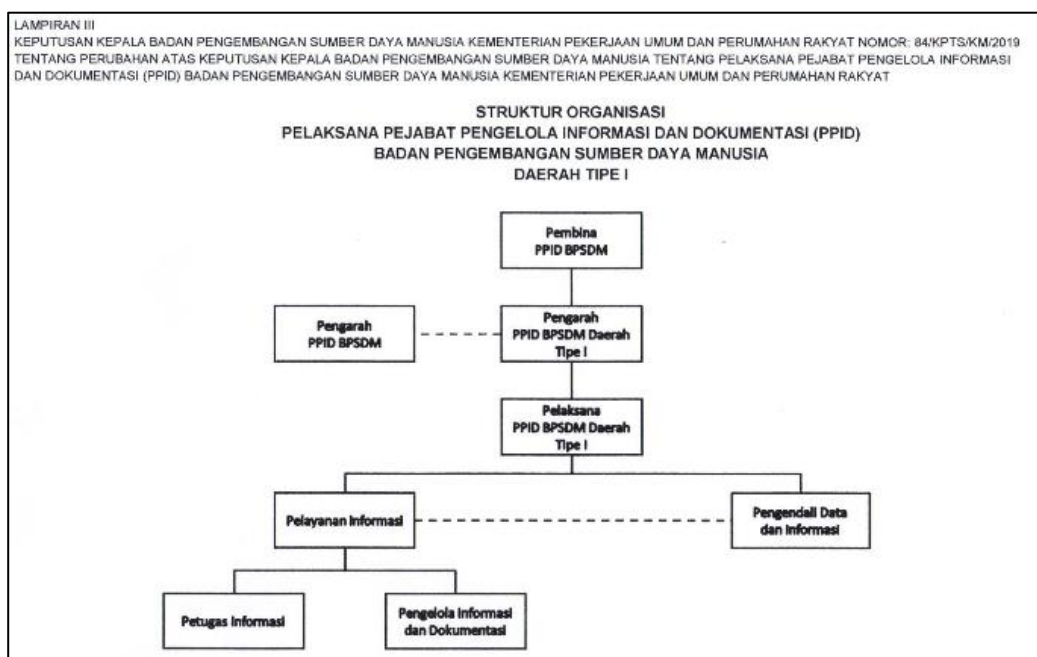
LAMPIRAN III
KEPUTUSAN KEPALA BADAN PENGEMBANGAN SUMBER DAYA MANUSIA KEMENTERIAN PEKERJAAN UMUM DAN PERUMAHAN RAKYAT NOMOR: 84/KPTS/KM/2019 TENTANG PERUBAHAN ATAS KEPUTUSAN KEPALA BADAN PENGEMBANGAN SUMBER DAYA MANUSIA TENTANG PELAKSANA PEJABAT PENGELOLA INFORMASI DAN DOKUMENTASI (PPID) BADAN PENGEMBANGAN SUMBER DAYA MANUSIA KEMENTERIAN PEKERJAAN UMUM DAN PERUMAHAN RAKYAT

STRUKTUR ORGANISASI
PELAKSANA PEJABAT PENGELOLA INFORMASI DAN DOKUMENTASI (PPID)
BADAN PENGEMBANGAN SUMBER DAYA MANUSIA
DAERAH TIPE I

Pembina PPID BPSDM

Pengarah PPID BPSDM

Pengarah PPID BPSDM Daerah Tipe I

Pelaksana PPID BPSDM Daerah Tipe I

Pelayanan Informasi

Pengendali Data dan Informasi

Petugas Informasi

Pengelola Informasi dan Dokumentasi